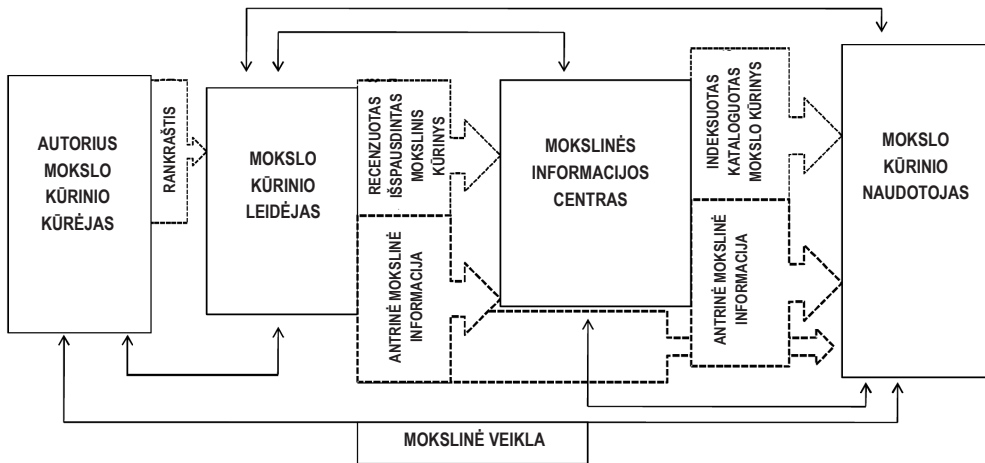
AUTORIUS MOKSLO KŪRINIO KŪRĖJAS

RANKRAŠTIS

MOKSLO KŪRINIO LEIDĖJAS

RECENZUOTAS IŠSPAUSDINTAS MOKSLINIS KŪRINYS

ANTRINĖ MOKSLINĖ INFORMACIJA

MOKSLINĖS INFORMACIJOS CENTRAS

INDEKSUOTAS KATALOGUOTAS MOKSLO KŪRINYS

ANTRINĖ MOKSLINĖ INFORMACIJA

MOKSLO KŪRINIO NAUDOTOJAS

MOKSLINĖ VEIKLA